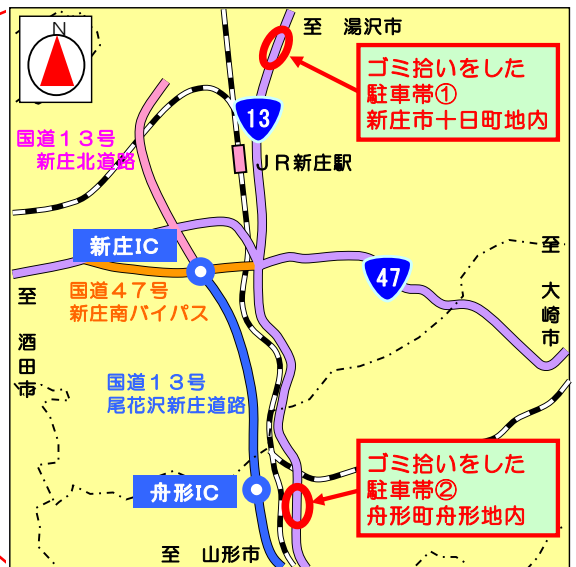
N

至　湯沢市

ゴミ拾いをした
駐車帯①
新庄市十日町地内

13

国道１３号
新庄北道路

ＪＲ新庄駅

新庄IC

47

至
大
崎
市

至
酒
田
市

国道４７号
新庄南バイパス

国道１３号
尾花沢新庄道路

ゴミ拾いをした
駐車帯②
舟形町舟形地内

舟形IC

至　山形市